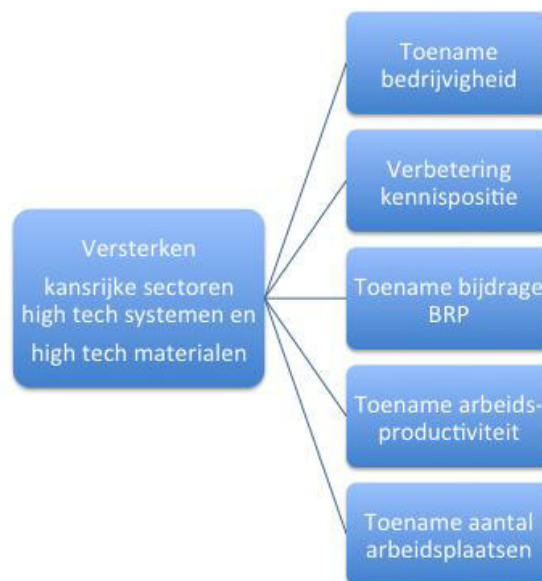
Versterken
kansrijke sectoren high tech systemen en high tech materialen

Toename bedrijvigheid

Verbetering kennispositie

Toename bijdrage BRP

Toename arbeidsproductiviteit

Toename aantal arbeidsplaatsen